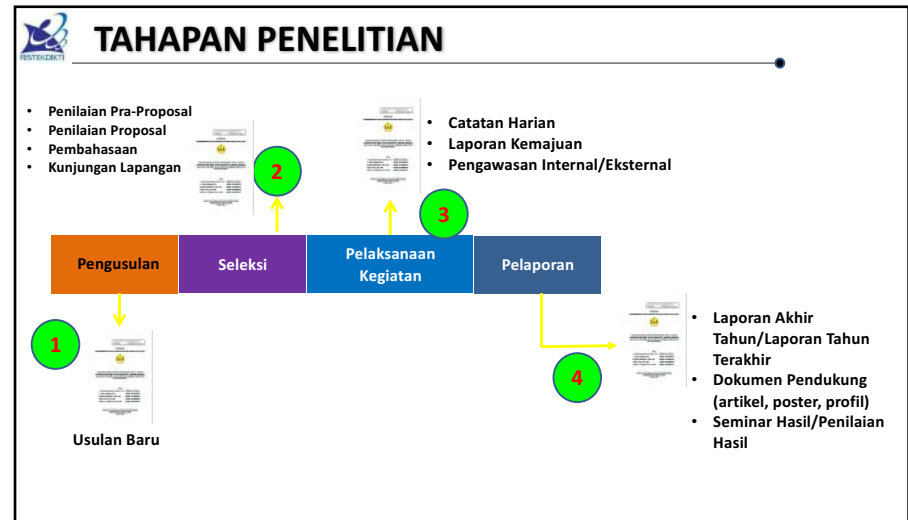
RISTEKDIKTI

TAHAPAN PENELITIAN

- Penilaian Pra-Proposal
- Penilaian Proposal
- Pembahasaan
- Kunjungan Lapangan

2

- Catatan Harian
- Laporan Kemajuan
- Pengawasan Internal/Eksternal

3

Pengusulan

Seleksi

Pelaksanaan Kegiatan

Pelaporan

1

Usulan Baru

4

- Laporan Akhir Tahun/Laporan Tahun Terakhir
- Dokumen Pendukung (artikel, poster, profil)
- Seminar Hasil/Penilaian Hasil